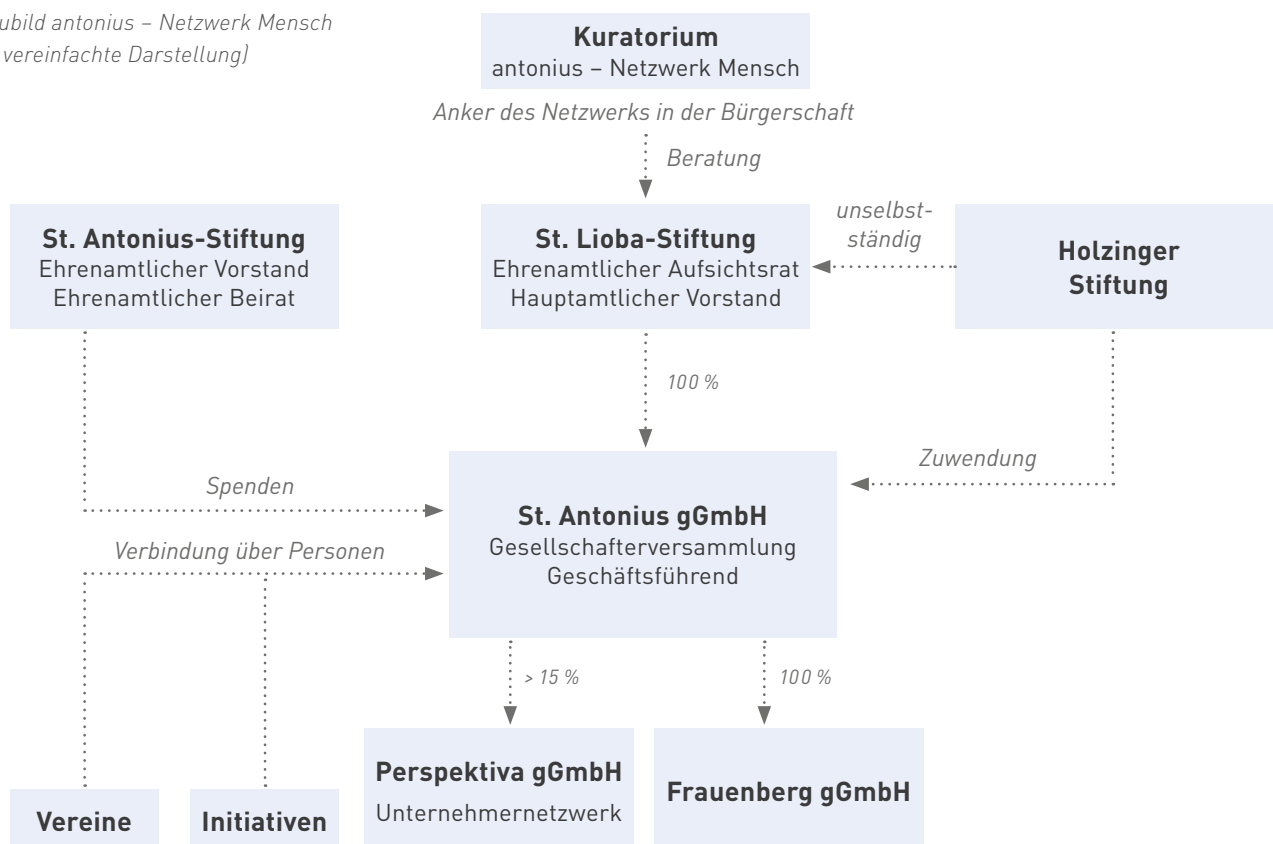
ubild antonius – Netzwerk Mensch
vereinfachte Darstellung)

**Kuratorium**
antonius – Netzwerk Mensch

Anker des Netzwerks in der Bürgerschaft

Beratung

**St. Antonius-Stiftung**
Ehrenamtlicher Vorstand
Ehrenamtlicher Beirat

**St. Lioba-Stiftung**
Ehrenamtlicher Aufsichtsrat
Hauptamtlicher Vorstand

unselbstständig

**Holzinger Stiftung**

100 %

Zuwendung

Spenden

**St. Antonius gGmbH**
Gesellschafterversammlung
Geschäftsführend

Verbindung über Personen

> 15 %

100 %

**Perspektiva gGmbH**
Unternehmernetzwerk

**Frauenberg gGmbH**

**Vereine**

**Initiativen**